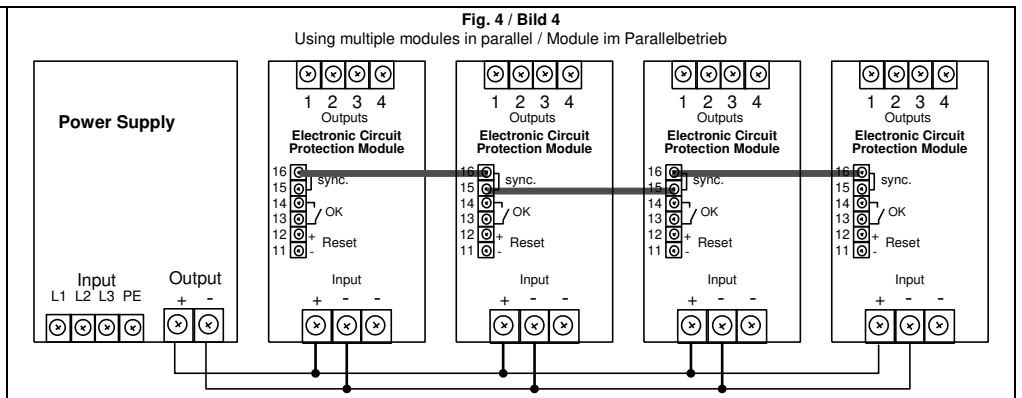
**Fig. 4 / Bild 4**
Using multiple modules in parallel / Module im Parallelbetrieb

Power Supply

Input
L1 L2 L3 PE

Output
+ -

1 2 3 4
Outputs
Electronic Circuit Protection Module
16
15 sync.
14
13 OK
12 +
11 - Reset
Input
+ - -

1 2 3 4
Outputs
Electronic Circuit Protection Module
16
15 sync.
14
13 OK
12 +
11 - Reset
Input
+ - -

1 2 3 4
Outputs
Electronic Circuit Protection Module
16
15 sync.
14
13 OK
12 +
11 - Reset
Input
+ - -

1 2 3 4
Outputs
Electronic Circuit Protection Module
16
15 sync.
14
13 OK
12 +
11 - Reset
Input
+ - -